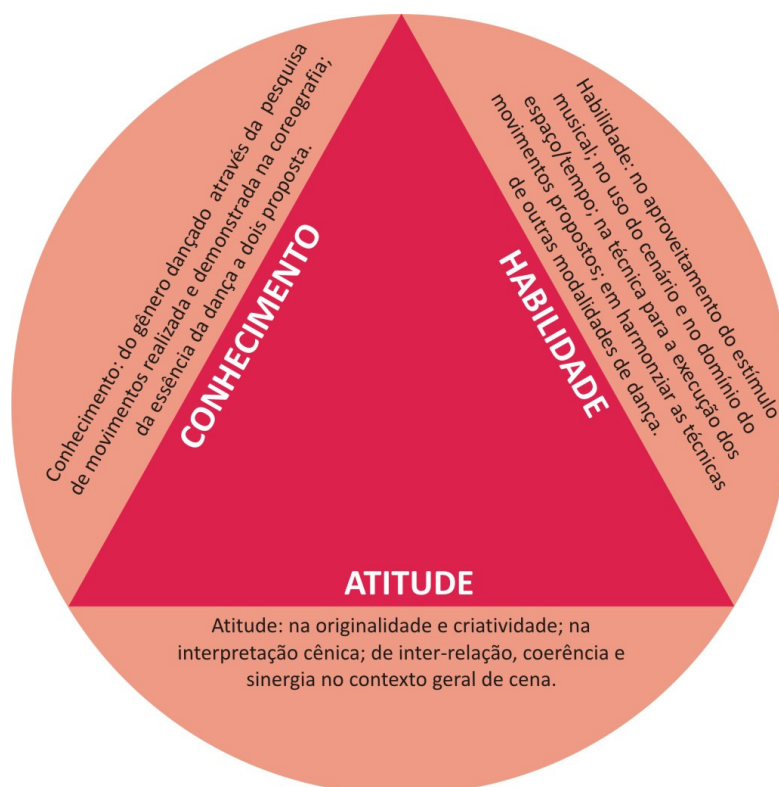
Conhecimento: do gênero dançado através da pesquisa de movimentos realizada e demonstrada na coreografia; da essência da dança a dois proposta.

CONHECIMENTO

Habilidade: no aproveitamento do estímulo musical; no uso do cenário e no domínio do espaço/tempo; na técnica para a execução dos movimentos propostos; em harmonziar as técnicas de outras modalidades de dança.

HABILIDADE

ATITUDE

Atitude: na originalidade e criatividade; na interpretação cênica; de inter-relação, coerência e sinergia no contexto geral de cena.